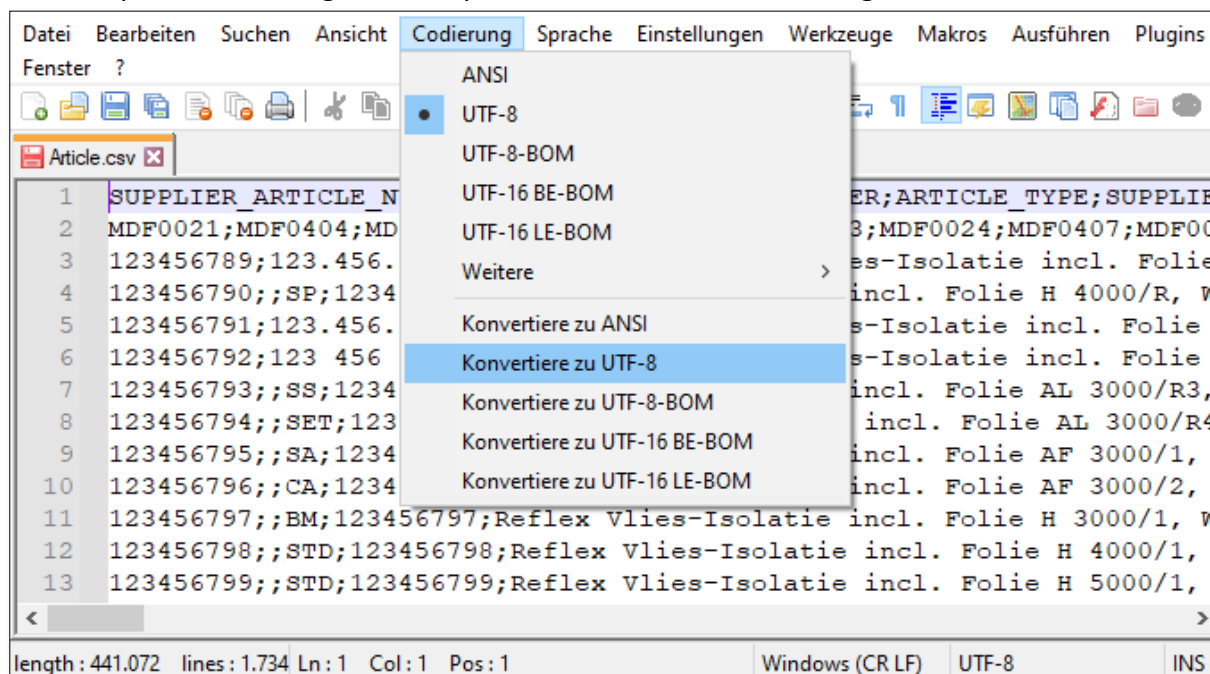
Datei Bearbeiten Suchen Ansicht Codierung Sprache Einstellungen Werkzeuge Makros Ausführen Plugins
Fenster ?

Article.csv

ANSI
UTF-8
UTF-8-BOM
UTF-16 BE-BOM
UTF-16 LE-BOM
Weitere
Konvertiere zu ANSI
Konvertiere zu UTF-8
Konvertiere zu UTF-8-BOM
Konvertiere zu UTF-16 BE-BOM
Konvertiere zu UTF-16 LE-BOM

1 SUPPLIER_ARTICLE_N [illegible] ER;ARTICLE_TYPE;SUPPLIE
2 MDF0021;MDF0404;MD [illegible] 3;MDF0024;MDF0407;MDF00
3 123456789;123.456. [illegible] es-Isolatie incl. Folie
4 123456790;;SP;1234 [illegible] incl. Folie H 4000/R, W
5 123456791;123.456. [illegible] s-Isolatie incl. Folie
6 123456792;123 456 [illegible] s-Isolatie incl. Folie
7 123456793;;SS;1234 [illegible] incl. Folie AL 3000/R3,
8 123456794;;SET;123 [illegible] incl. Folie AL 3000/R4
9 123456795;;SA;1234 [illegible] incl. Folie AF 3000/1,
10 123456796;;CA;1234 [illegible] incl. Folie AF 3000/2,
11 123456797;;BM;123456797;Reflex Vlies-Isolatie incl. Folie H 3000/1, W
12 123456798;;STD;123456798;Reflex Vlies-Isolatie incl. Folie H 4000/1,
13 123456799;;STD;123456799;Reflex Vlies-Isolatie incl. Folie H 5000/1,

length : 441.072 lines : 1.734 Ln : 1 Col : 1 Pos : 1 Windows (CR LF) UTF-8 INS